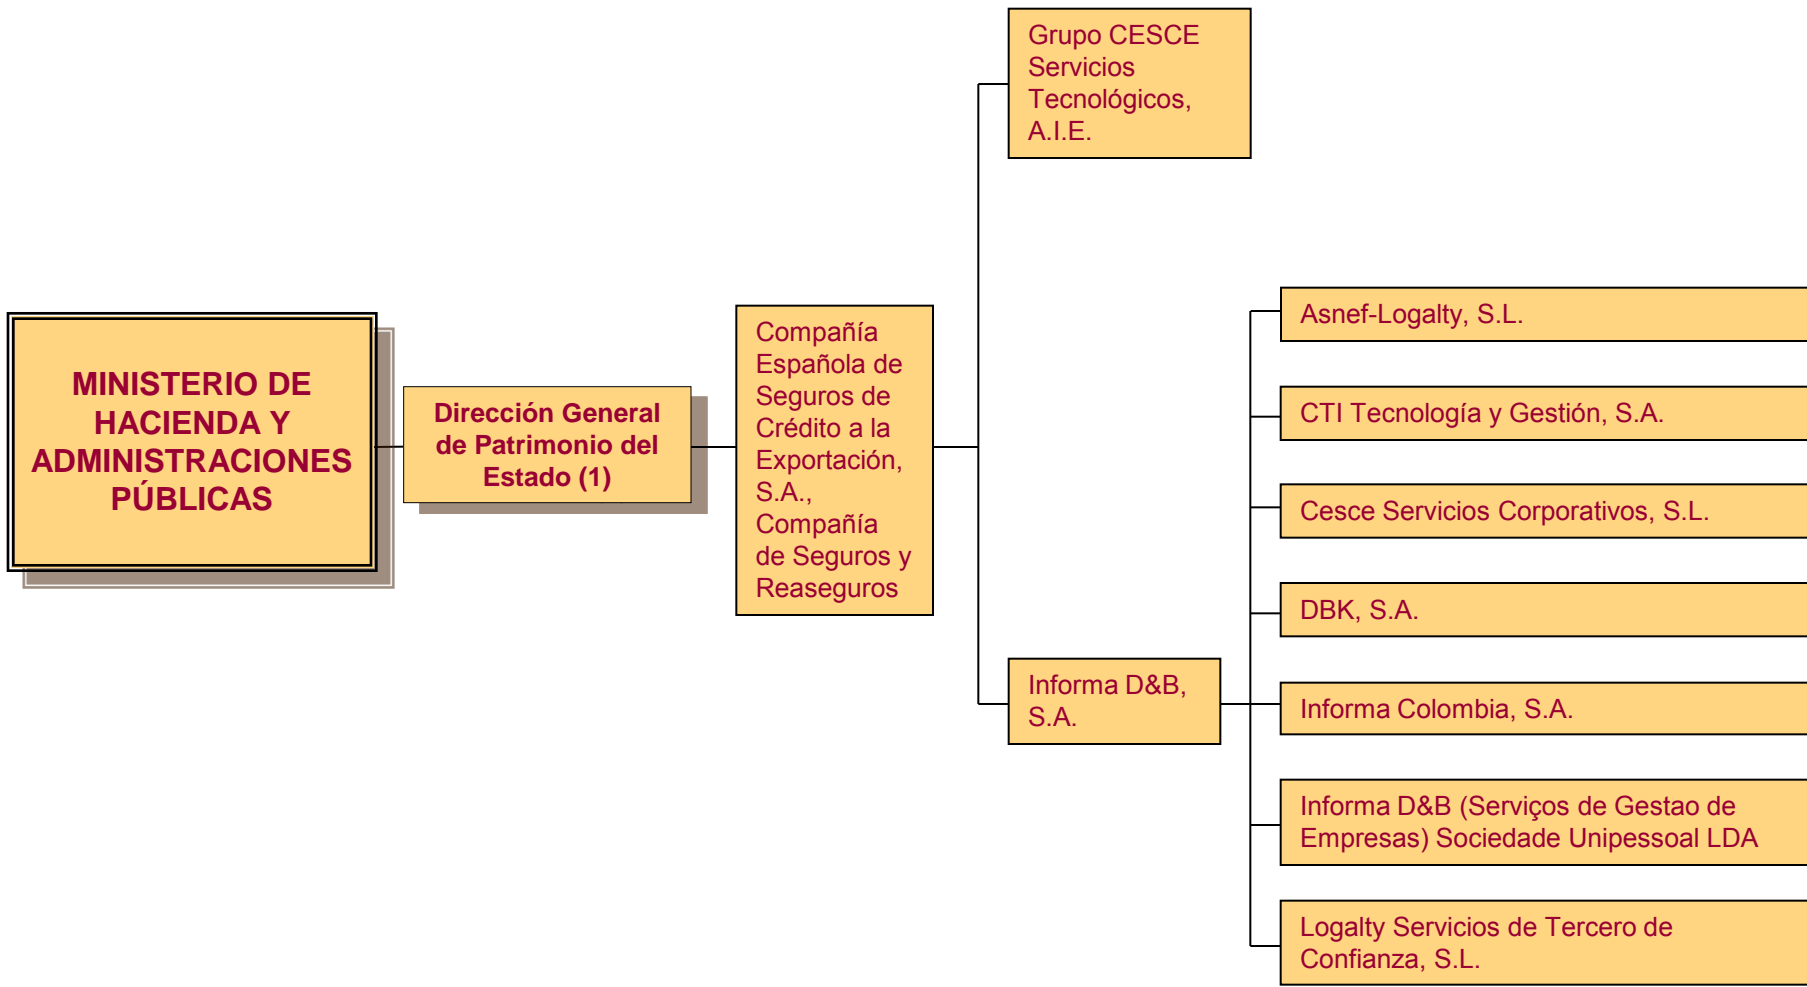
MINISTERIO DE HACIENDA Y ADMINISTRACIONES PÚBLICAS

Dirección General de Patrimonio del Estado (1)

Compañía Española de Seguros de Crédito a la Exportación, S.A., Compañía de Seguros y Reaseguros

Grupo CESCE Servicios Tecnológicos, A.I.E.

Informa D&B, S.A.

Asnef-Logalty, S.L.

CTI Tecnología y Gestión, S.A.

Cesce Servicios Corporativos, S.L.

DBK, S.A.

Informa Colombia, S.A.

Informa D&B (Serviços de Gestao de Empresas) Sociedade Unipessoal LDA

Logalty Servicios de Tercero de Confianza, S.L.